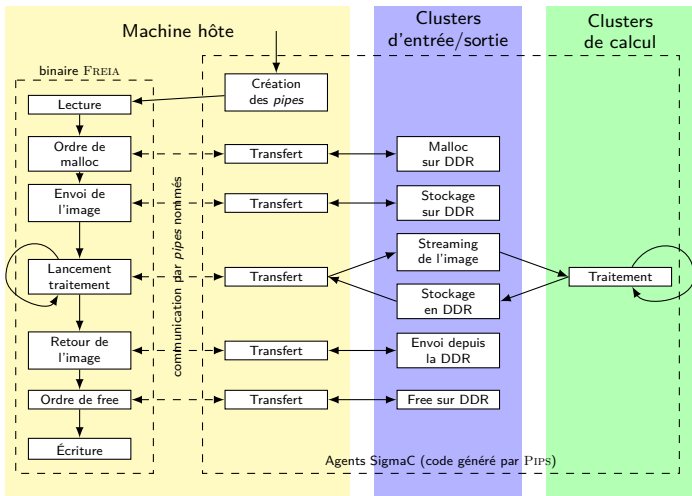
Machine hôte

Clusters d'entrée/sortie

Clusters de calcul

binaire FREIA

Création des pipes

Lecture

Ordre de malloc

Transfert

Malloc sur DDR

Envoi de l'image

Transfert

Stockage sur DDR

communication par pipes nommés

Streaming de l'image

Lancement traitement

Transfert

Traitement

Stockage en DDR

Retour de l'image

Transfert

Envoi depuis la DDR

Ordre de free

Transfert

Free sur DDR

Écriture

Agents SigmaC (code généré par PIPS)